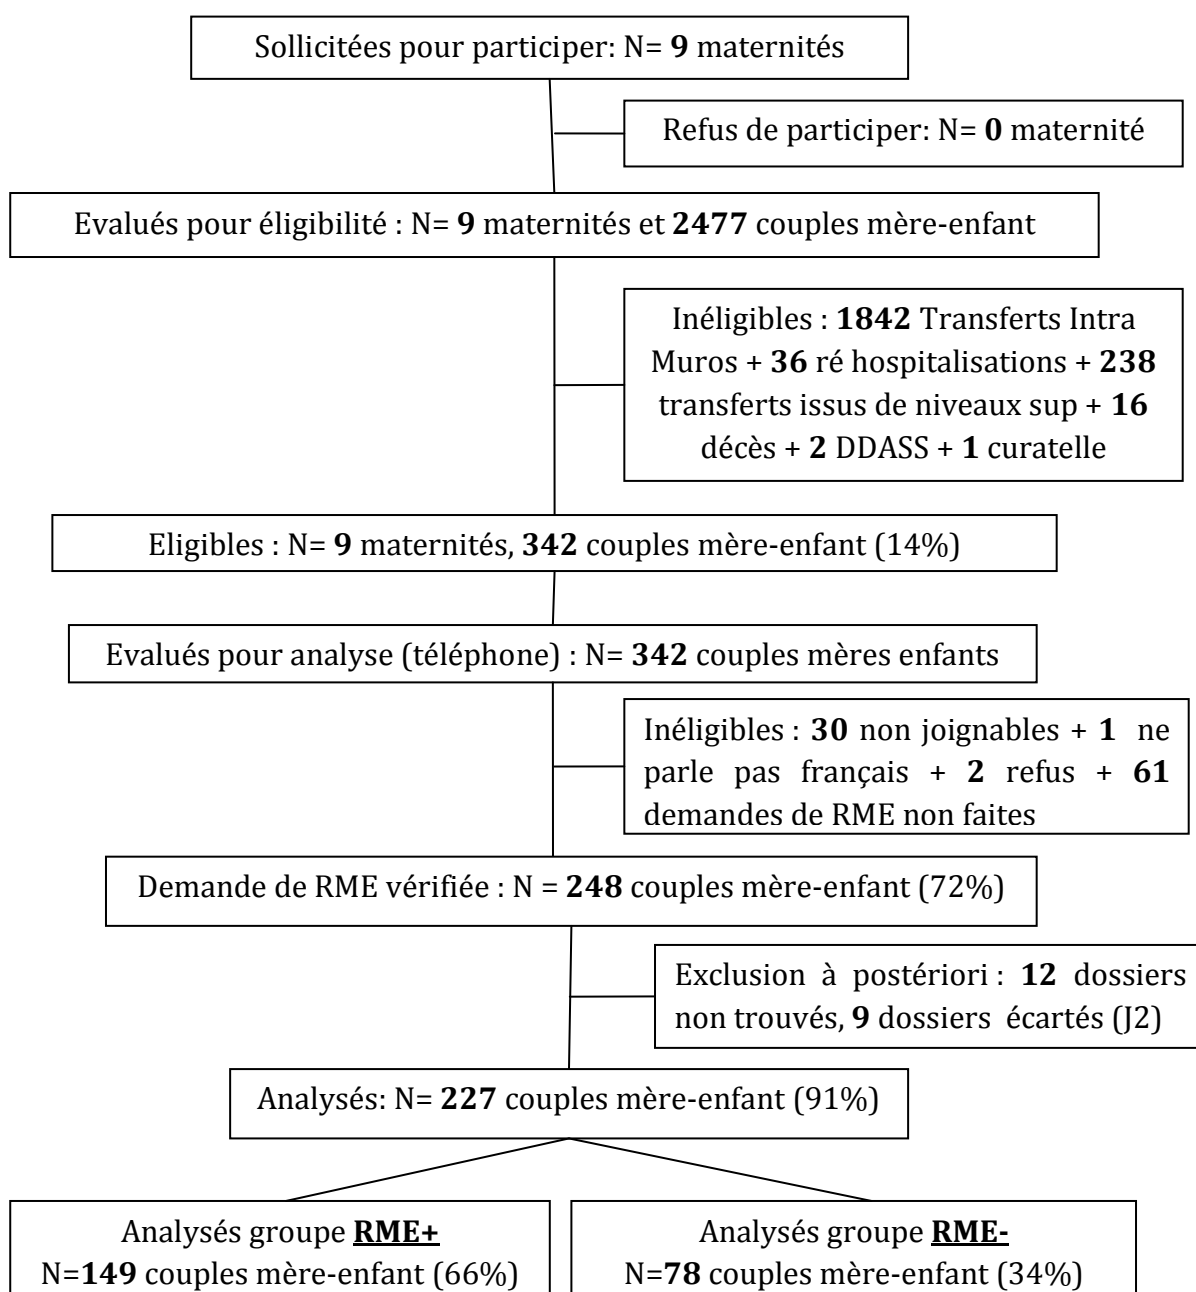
Sollicitées pour participer: N= 9 maternités

Refus de participer: N= 0 maternité

Evalués pour éligibilité : N= 9 maternités et 2477 couples mère-enfant

Inéligibles : 1842 Transferts Intra Muros + 36 ré hospitalisations + 238 transferts issus de niveaux sup + 16 décès + 2 DDASS + 1 curatelle

Eligibles : N= 9 maternités, 342 couples mère-enfant (14%)

Evalués pour analyse (téléphone) : N= 342 couples mères enfants

Inéligibles : 30 non joignables + 1 ne parle pas français + 2 refus + 61 demandes de RME non faites

Demande de RME vérifiée : N = 248 couples mère-enfant (72%)

Exclusion à postériori : 12 dossiers non trouvés, 9 dossiers écartés (J2)

Analysés: N= 227 couples mère-enfant (91%)

Analysés groupe RME+
N=149 couples mère-enfant (66%)

Analysés groupe RME-
N=78 couples mère-enfant (34%)